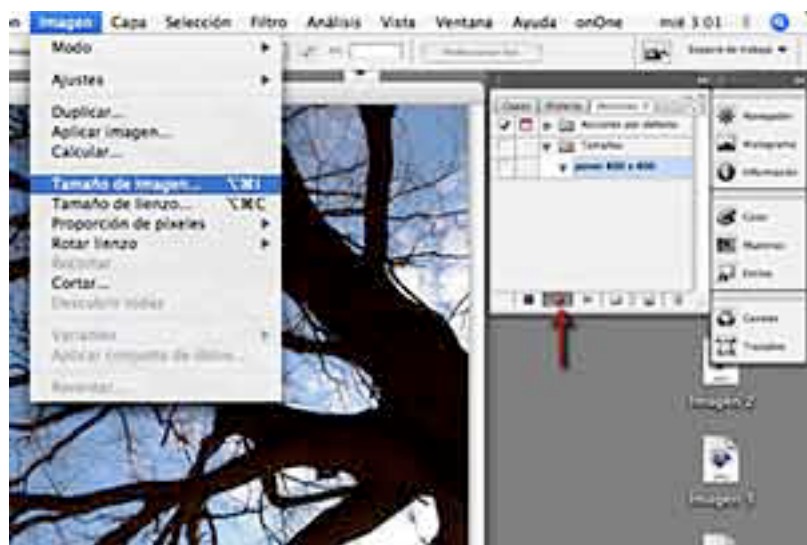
n Imagen Capa Selección Filtro Análisis Vista Ventana Ayuda onOne mié 3:01

Modo
Ajustes
Duplicar...
Aplicar imagen...
Calcular...
Tamaño de imagen... ⌥⌘I
Tamaño de lienzo... ⌥⌘C
Proporción de píxeles
Rotar lienzo
Recortar
Cortar...
Descubrir todas
Variables
Aplicar conjunto de datos...
Reventar...

Capas Historia Acciones
Acciones por defecto
Tamaños
poner 800 x 600

Navegador
Histograma
Información
Color
Muestras
Estilos
Canales
Trazados

Imagen 2
Imagen 1